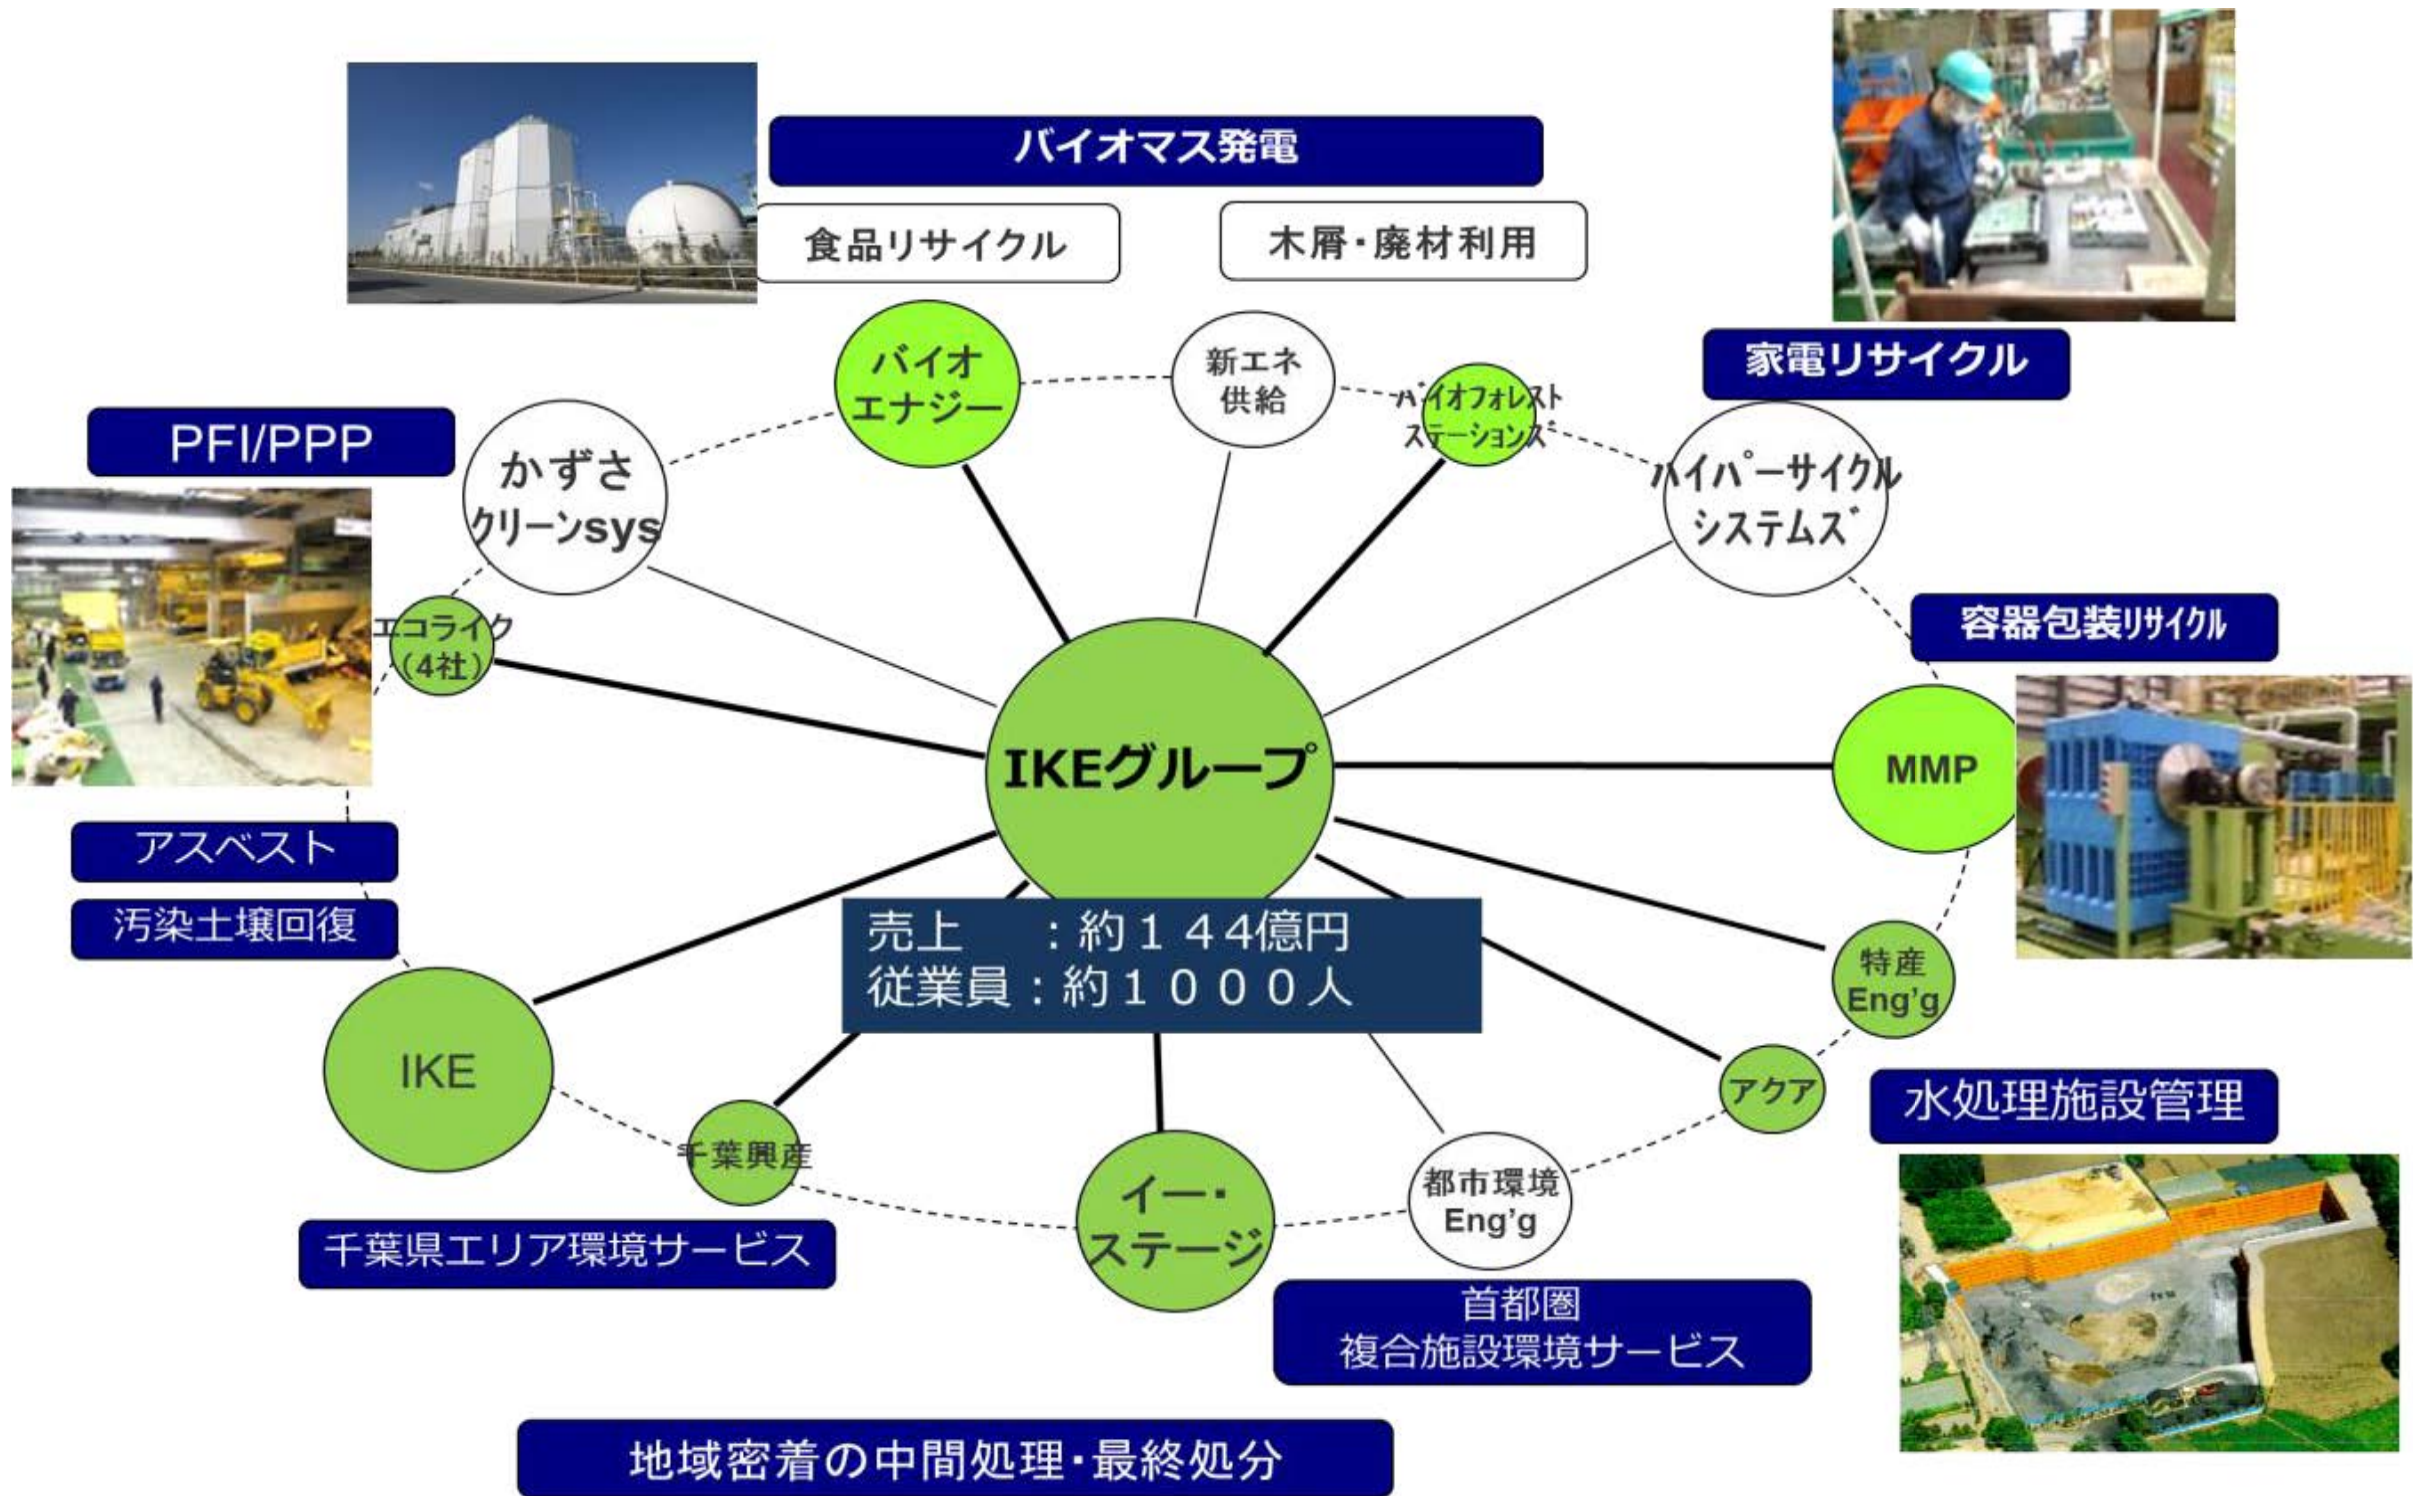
バイオマス発電

食品リサイクル

木屑・廃材利用

家電リサイクル

PFI/PPP

かずさ クリーンsys

バイオ エナジー

新エネ 供給

バイオフォレスト ステーションズ

ハイパーサイクル システムズ

容器包装リサイクル

エコライク (4社)

IKEグループ

MMP

アスベスト

汚染土壌回復

売上　：約１４４億円
従業員：約１０００人

特産 Eng'g

IKE

アクア

水処理施設管理

千葉興産

イー・ ステージ

都市環境 Eng'g

千葉県エリア環境サービス

首都圏 複合施設環境サービス

地域密着の中間処理・最終処分